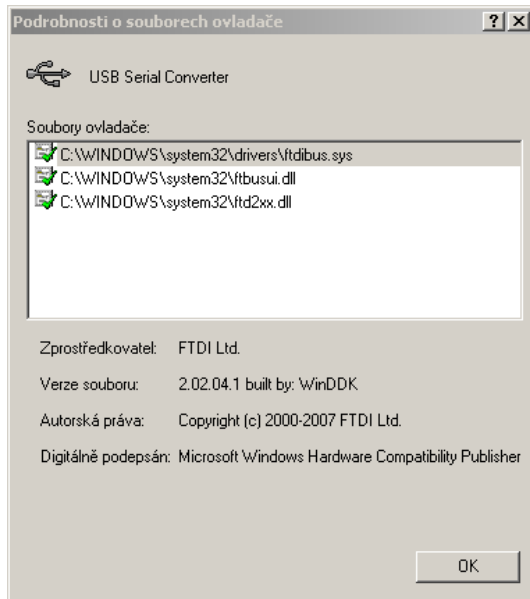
Podrobnosti o souborech ovladače

?
X

USB Serial Converter

Soubory ovladače:

C:\WINDOWS\system32\drivers\ftdibus.sys
C:\WINDOWS\system32\ftbusui.dll
C:\WINDOWS\system32\ftd2xx.dll

Zprostředkovatel: FTDI Ltd.

Verze souboru: 2.02.04.1 built by: WinDDK

Autorská práva: Copyright (c) 2000-2007 FTDI Ltd.

Digitálně podepsán: Microsoft Windows Hardware Compatibility Publisher

OK